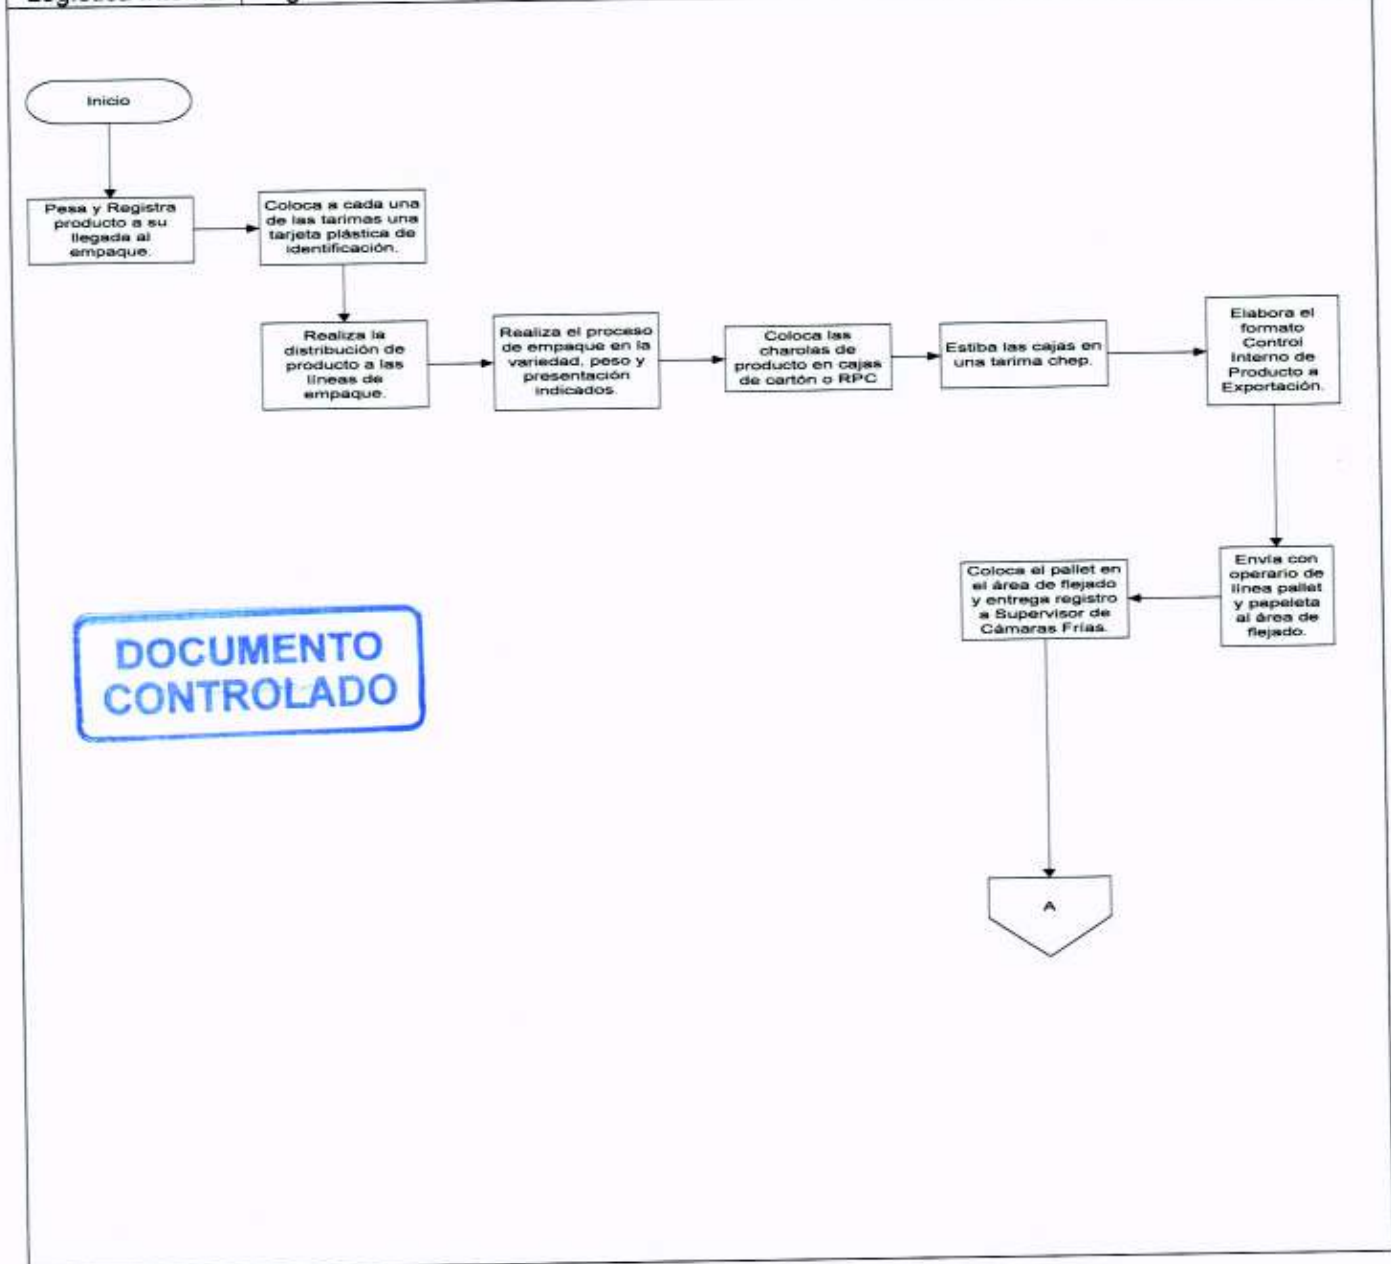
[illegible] | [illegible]

Inicio

Pesa y Registra producto a su llegada al empaque.

Coloca a cada una de las tarimas una tarjeta plástica de identificación.

Realiza la distribución de producto a las líneas de empaque.

Realiza el proceso de empaque en la variedad, peso y presentación indicados.

Coloca las charolas de producto en cajas de cartón o RPC

Estiba las cajas en una tarima chep.

Elabora el formato Control Interno de Producto a Exportación.

Envía con operario de línea pallet y papeleta al área de flejado.

Coloca el pallet en el área de flejado y entrega registro a Supervisor de Cámaras Frías.

A

DOCUMENTO CONTROLADO